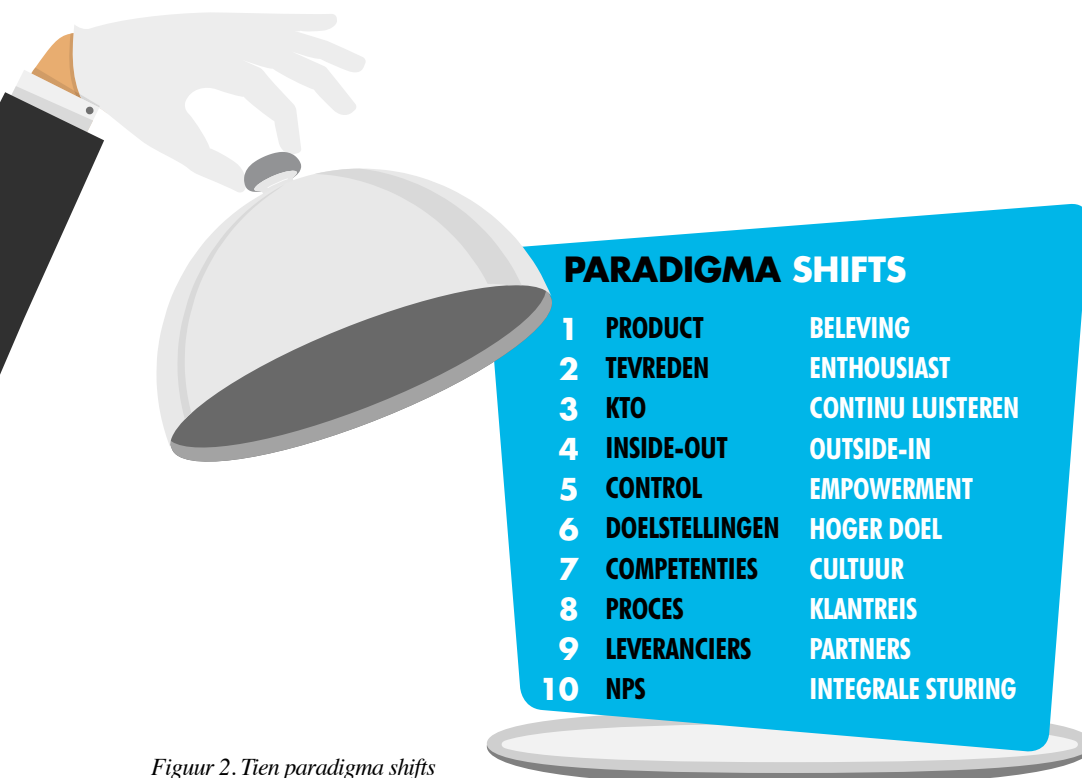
PARADIGMA SHIFTS

| | | |
|---|---|---|
| 1 | PRODUCT | BELEVING |
| 2 | TEVREDEN | ENTHOUSIAST |
| 3 | KTO | CONTINU LUISTEREN |
| 4 | INSIDE-OUT | OUTSIDE-IN |
| 5 | CONTROL | EMPOWERMENT |
| 6 | DOELSTELLINGEN | HOGER DOEL |
| 7 | COMPETENTIES | CULTUUR |
| 8 | PROCES | KLANTREIS |
| 9 | LEVERANCIERS | PARTNERS |
| 10 | NPS | INTEGRALE STURING |

Figuur 2. Tien paradigma shifts